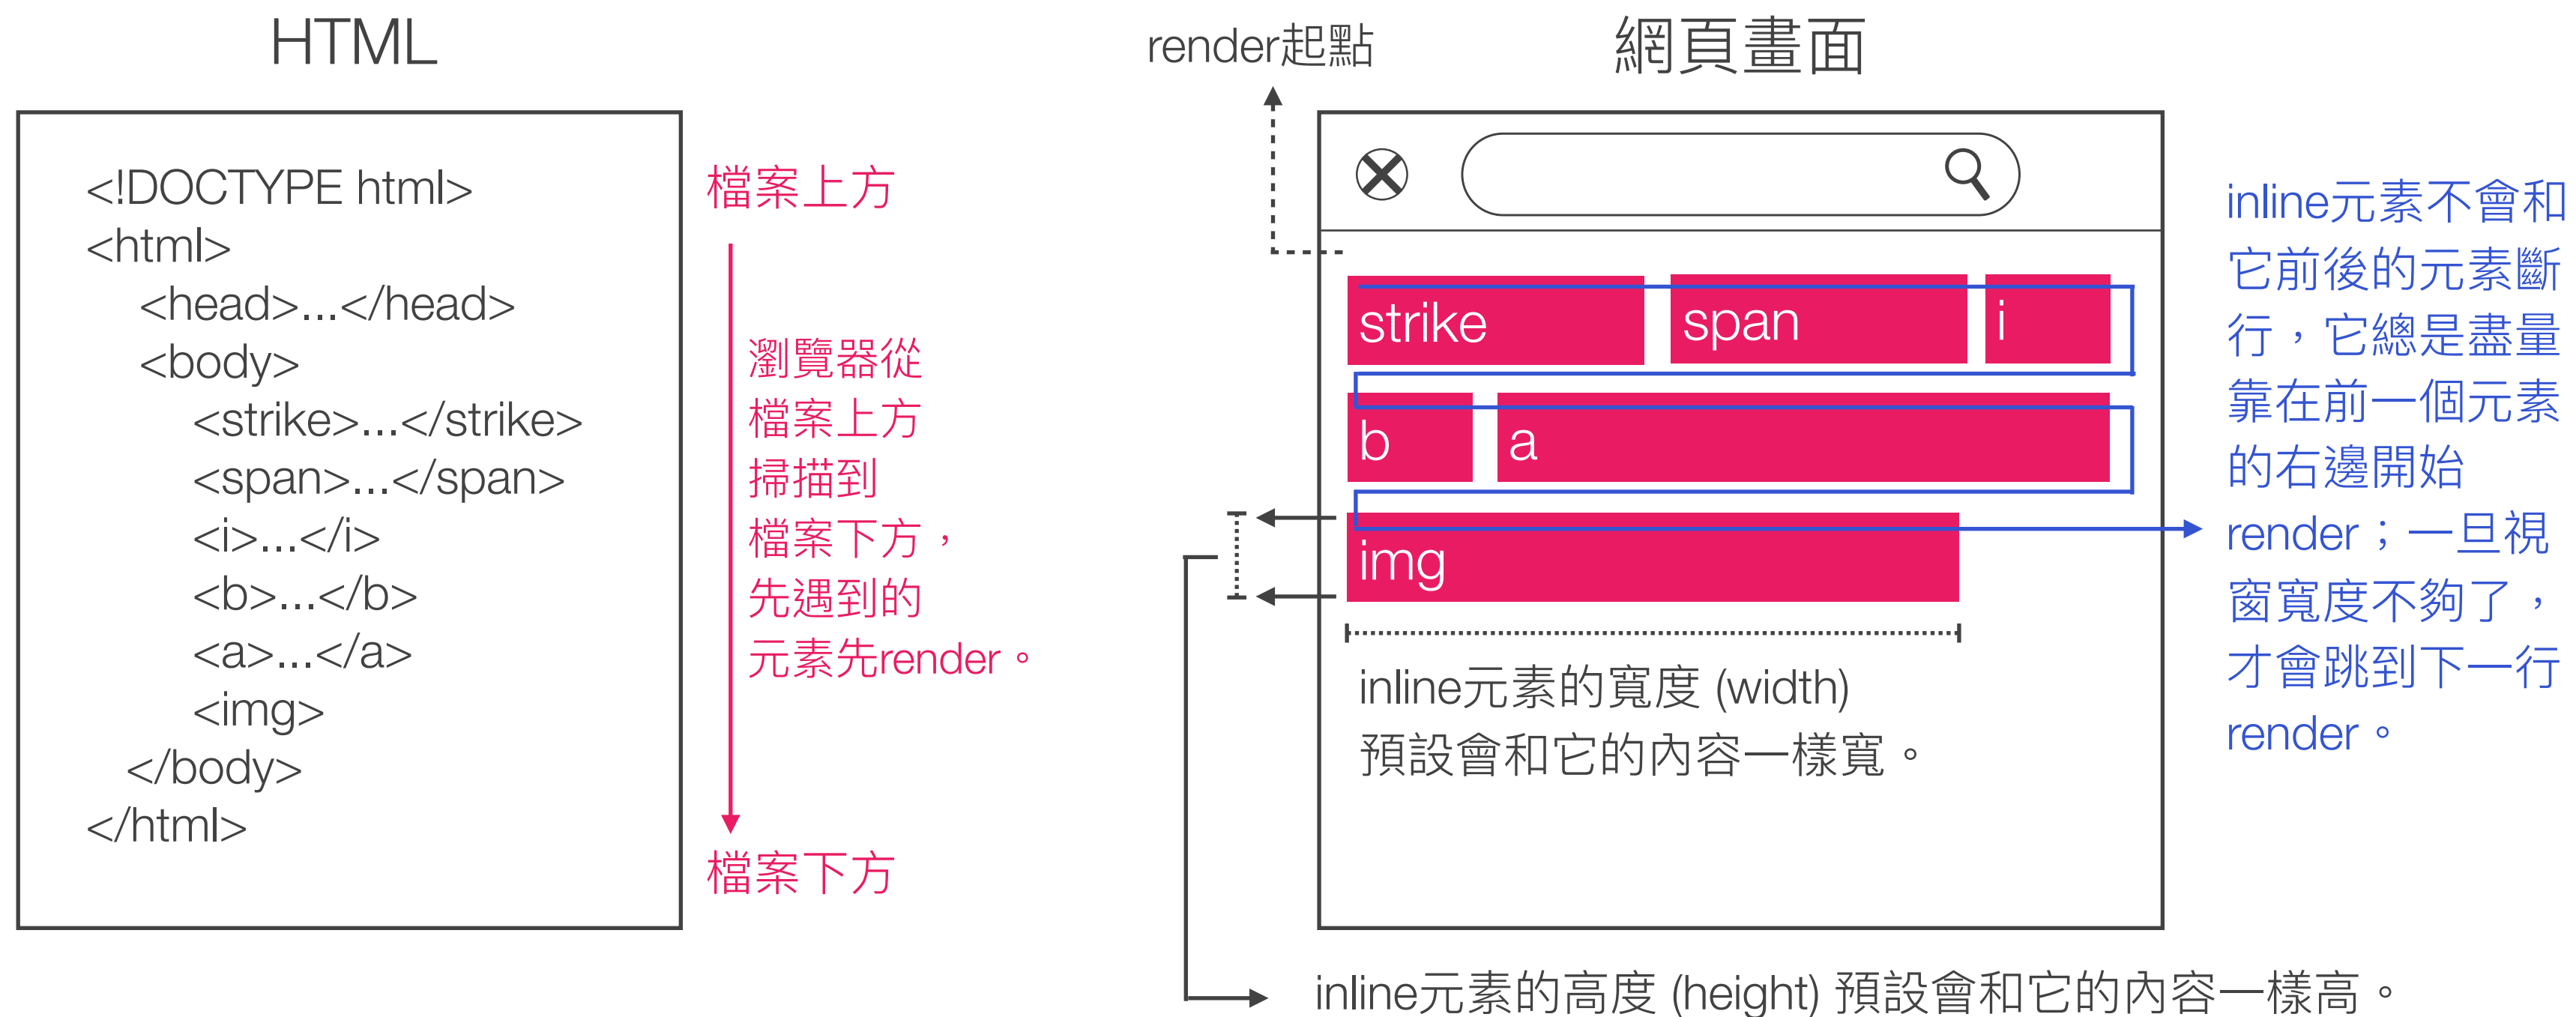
HTML

<!DOCTYPE html>
<html>
<head>...</head>
<body>
<strike>...</strike>
<span>...</span>
<i>...</i>
<b>...</b>
<a>...</a>
<img>
</body>
</html>

檔案上方

瀏覽器從檔案上方掃描到檔案下方，先遇到的元素先render。

檔案下方

render起點

網頁畫面

strike

span

i

b

a

img

inline元素的寬度 (width) 預設會和它的內容一樣寬。

inline元素不會和它前後的元素斷行，它總是盡量靠在前一個元素的右邊開始render；一旦視窗寬度不夠了，才會跳到下一行render。

inline元素的高度 (height) 預設會和它的內容一樣高。